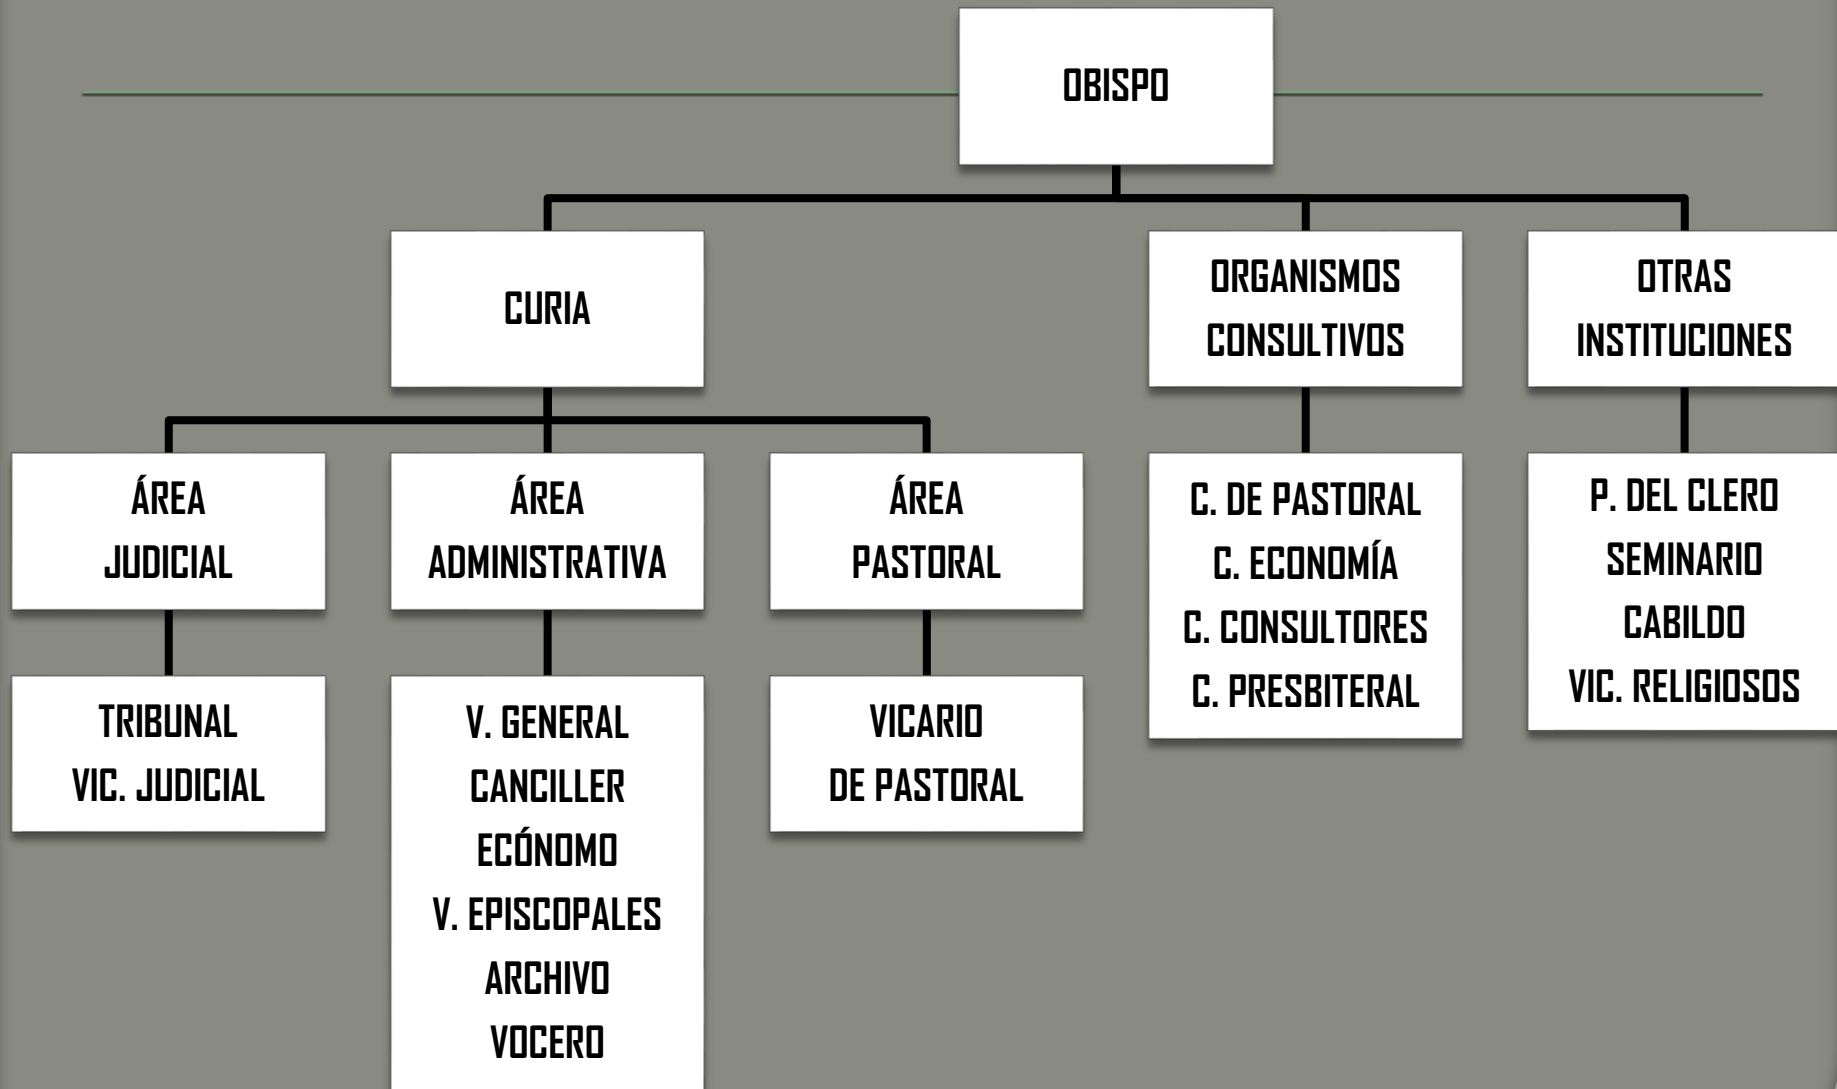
OBISPO

CURIA

ORGANISMOS CONSULTIVOS

OTRAS INSTITUCIONES

ÁREA JUDICIAL

ÁREA ADMINISTRATIVA

ÁREA PASTORAL

C. DE PASTORAL
C. ECONOMÍA
C. CONSULTORES
C. PRESBITERAL

P. DEL CLERO
SEMINARIO
CABILDO
VIC. RELIGIOSOS

TRIBUNAL
VIC. JUDICIAL

V. GENERAL
CANCILLER
ECÓNOMO
V. EPISCOPALES
ARCHIVO
VOCERO

VICARIO
DE PASTORAL